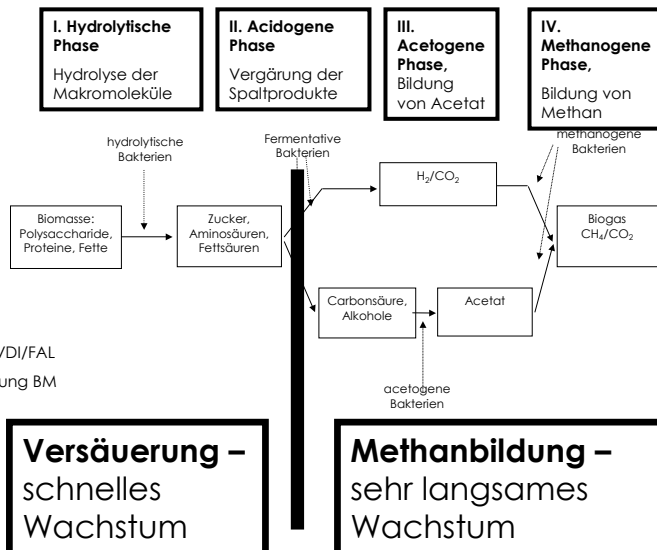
I. Hydrolytische Phase
Hydrolyse der Makromoleküle

II. Acidogene Phase
Vergärung der Spaltprodukte

III. Acetogene Phase, Bildung von Acetat

IV. Methanogene Phase,
Bildung von Methan

hydrolytische Bakterien

Fermentative Bakterien

methanogene Bakterien

Biomasse: Polysaccharide, Proteine, Fette

Zucker, Aminosäuren, Fettsäuren

$H_2/CO_2$

Biogas $CH_4/CO_2$

Carbonsäure, Alkohole

Acetat

acetogene Bakterien

VDI/FAL

ung BM

Versäuerung – schnelles Wachstum

Methanbildung – sehr langsames Wachstum